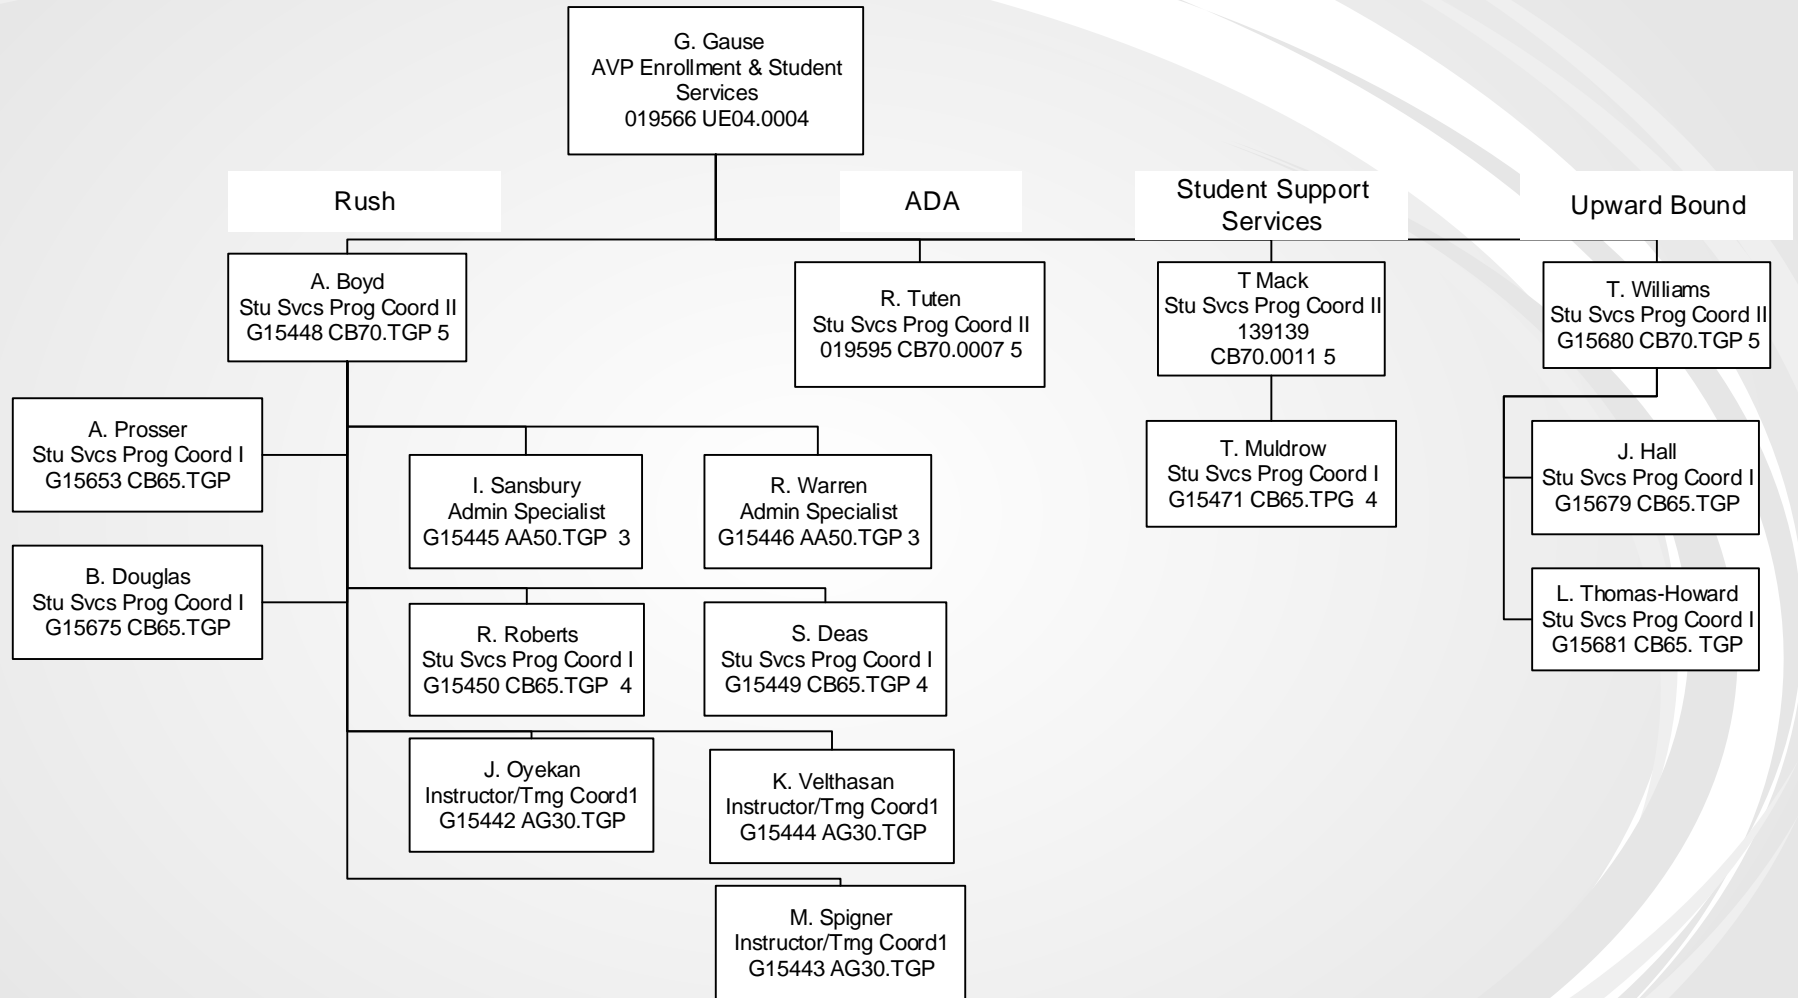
G. Gause
AVP Enrollment & Student Services
019566 UE04.0004

Rush

ADA

Student Support Services

Upward Bound

A. Boyd
Stu Svcs Prog Coord II
G15448 CB70.TGP 5

R. Tuten
Stu Svcs Prog Coord II
019595 CB70.0007 5

T Mack
Stu Svcs Prog Coord II
139139
CB70.0011 5

T. Williams
Stu Svcs Prog Coord II
G15680 CB70.TGP 5

A. Prosser
Stu Svcs Prog Coord I
G15653 CB65.TGP

I. Sansbury
Admin Specialist
G15445 AA50.TGP 3

R. Warren
Admin Specialist
G15446 AA50.TGP 3

T. Muldrow
Stu Svcs Prog Coord I
G15471 CB65.TPG 4

J. Hall
Stu Svcs Prog Coord I
G15679 CB65.TGP

B. Douglas
Stu Svcs Prog Coord I
G15675 CB65.TGP

R. Roberts
Stu Svcs Prog Coord I
G15450 CB65.TGP 4

S. Deas
Stu Svcs Prog Coord I
G15449 CB65.TGP 4

L. Thomas-Howard
Stu Svcs Prog Coord I
G15681 CB65. TGP

J. Oyekan
Instructor/Trng Coord1
G15442 AG30.TGP

K. Velthasan
Instructor/Trng Coord1
G15444 AG30.TGP

M. Spigner
Instructor/Trng Coord1
G15443 AG30.TGP